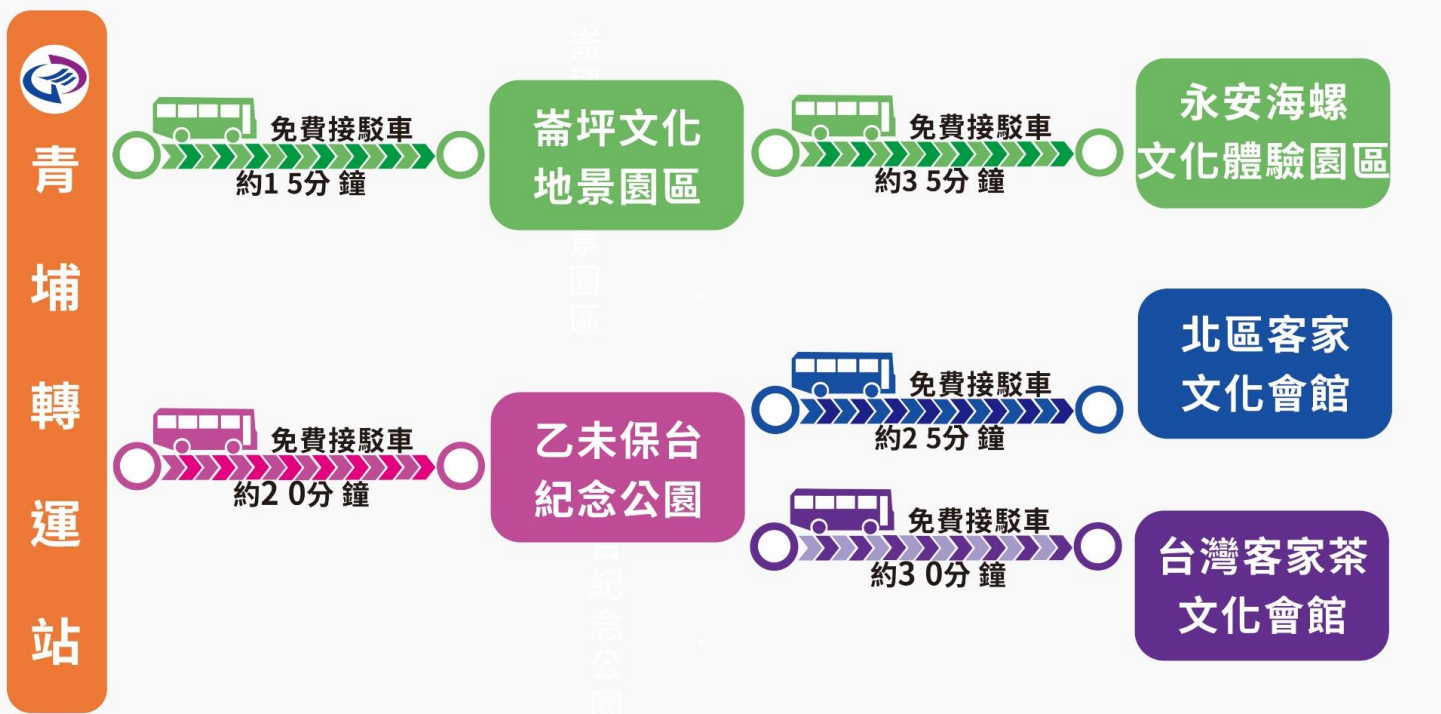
青埔轉運站

免費接駁車
約1 5分 鐘

崙坪文化地景園區

免費接駁車
約3 5分 鐘

永安海螺文化體驗園區

免費接駁車
約2 0分 鐘

乙未保台紀念公園

免費接駁車
約2 5分 鐘

北區客家文化會館

免費接駁車
約3 0分 鐘

台灣客家茶文化會館